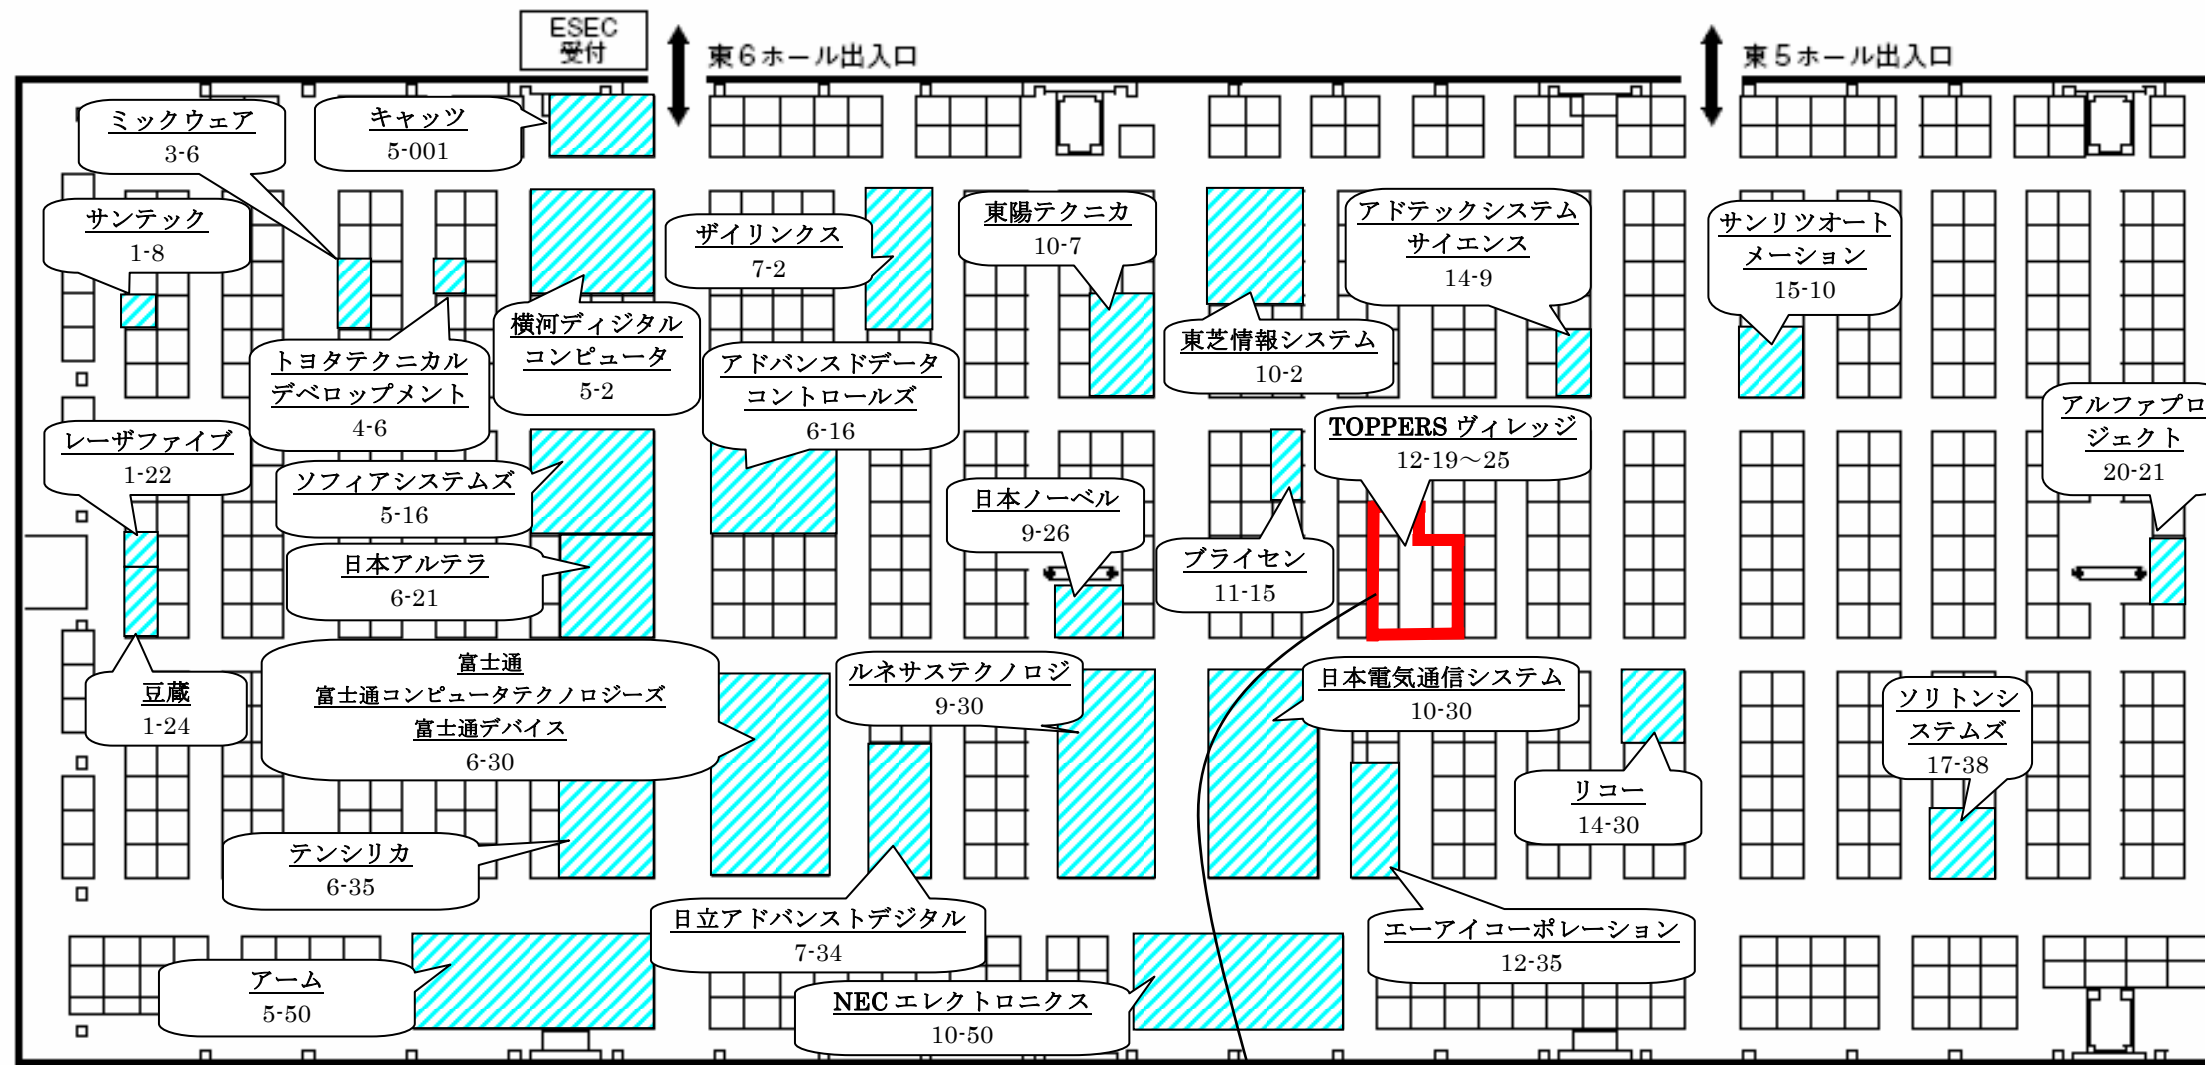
ESEC
受付

東6ホール出入口

東5ホール出入口

ミックウェア
3-6

キャッツ
5-001

サンテック
1-8

ザイリンクス
7-2

東陽テクニカ
10-7

アドテックシステム
サイエンス
14-9

サンリツオート
メーション
15-10

横河ディジタル
コンピュータ
5-2

トヨタテクニカル
デベロップメント
4-6

アドバンスドデータ
コントロールズ
6-16

東芝情報システム
10-2

レーザファイブ
1-22

TOPPERS ヴィレッジ
12-19～25

アルファプロ
ジェクト
20-21

ソフィアシステムズ
5-16

日本ノーベル
9-26

ブライセン
11-15

日本アルテラ
6-21

富士通
富士通コンピュータテクノロジーズ
富士通デバイス
6-30

豆蔵
1-24

ルネサステクノロジ
9-30

日本電気通信システム
10-30

ソリトンシ
ステムズ
17-38

リコー
14-30

テンシリカ
6-35

日立アドバンストデジタル
7-34

エーアイコーポレーション
12-35

アーム
5-50

NEC エレクトロニクス
10-50